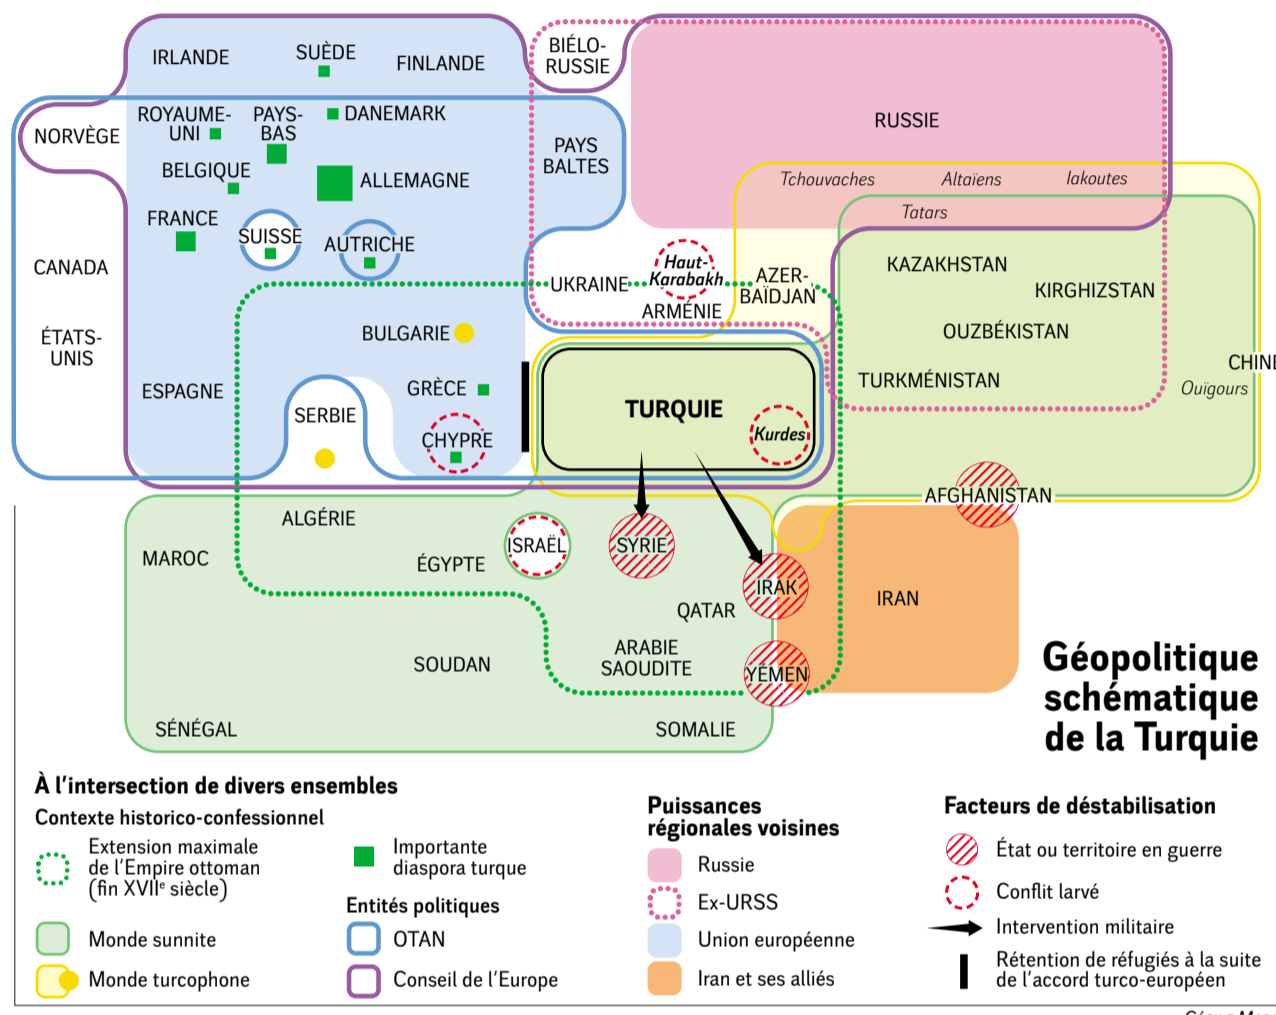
IRLANDE
SUÈDE
FINLANDE
BIÉLO-RUSSIE
RUSSIE
NORVÈGE
ROYAUME-UNI
PAYS-BAS
DANEMARK
PAYS BALTES
BELGIQUE
ALLEMAGNE
Tchouvaches
Altaïens
Iakoutes
Tatars
FRANCE
SUISSE
AUTRICHE
CANADA
KAZAKHSTAN
KIRGHIZSTAN
Haut-Karabakh
UKRAINE
AZER-BAÏDJAN
ARMÉNIE
OUZBÉKISTAN
ÉTATS-UNIS
BULGARIE
CHINE
TURKMÉNISTAN
Ouïgours
ESPAGNE
GRÈCE
TURQUIE
SERBIE
Kurdes
CHYPRE
AFGHANISTAN
ALGÉRIE
MAROC
ISRAËL
SYRIE
ÉGYPTE
IRAK
IRAN
QATAR
ARABIE SAOUDITE
SOUDAN
YÉMEN
SÉNÉGAL
SOMALIE

Géopolitique schématique de la Turquie

À l'intersection de divers ensembles
Contexte historico-confessionnel
Extension maximale de l'Empire ottoman (fin XVII$^e$ siècle)
Importante diaspora turque
Monde sunnite
Monde turcophone
Entités politiques
OTAN
Conseil de l'Europe
Puissances régionales voisines
Russie
Ex-URSS
Union européenne
Iran et ses alliés
Facteurs de déstabilisation
État ou territoire en guerre
Conflit larvé
Intervention militaire
Rétention de réfugiés à la suite de l'accord turco-européen
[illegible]